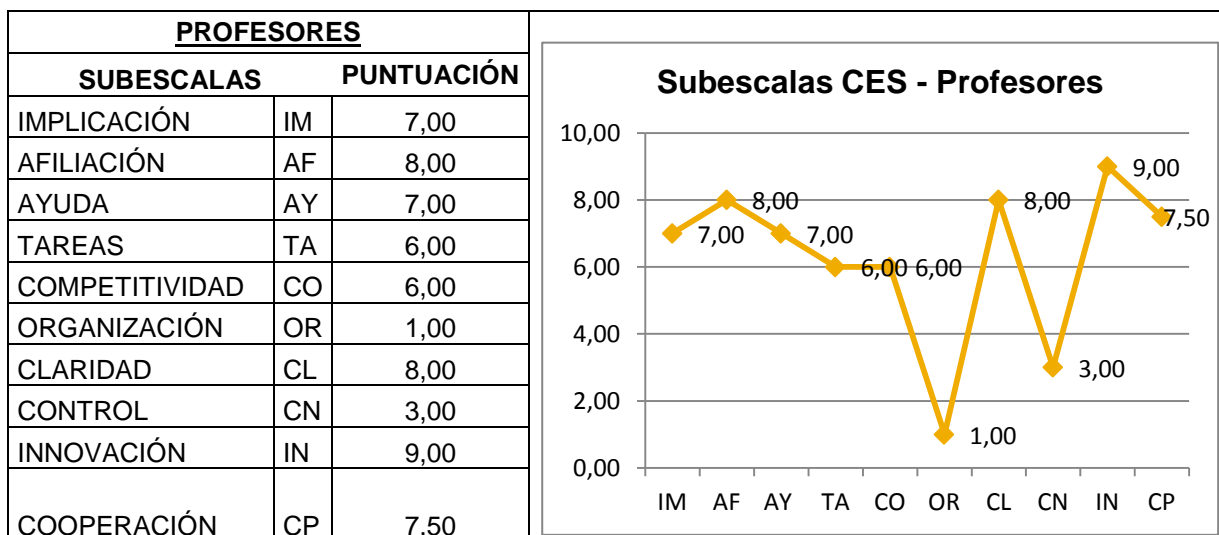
| PROFESORES | | |
|---|---|---|
| SUBESCALAS | | PUNTUACIÓN |
| IMPLICACIÓN | IM | 7,00 |
| AFILIACIÓN | AF | 8,00 |
| AYUDA | AY | 7,00 |
| TAREAS | TA | 6,00 |
| COMPETITIVIDAD | CO | 6,00 |
| ORGANIZACIÓN | OR | 1,00 |
| CLARIDAD | CL | 8,00 |
| CONTROL | CN | 3,00 |
| INNOVACIÓN | IN | 9,00 |
| COOPERACIÓN | CP | 7,50 |

Subescalas CES - Profesores

10,00
8,00
6,00
4,00
2,00
0,00

7,00 8,00 7,00 6,00 6,00 1,00 8,00 3,00 9,00 7,50

IM AF AY TA CO OR CL CN IN CP